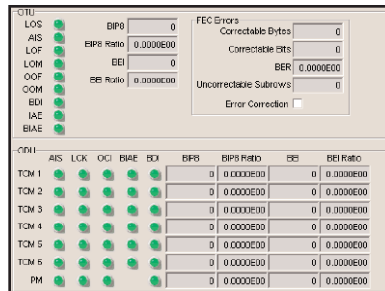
OTU
LOS
AIS
LOF
LOM
OOF
OOM
BDI
IAE
BIAE

BIP8 0
BIP8 Ratio 0.0000E00
BEI 0
BEI Ratio 0.0000E00

FEC Errors
Correctable Bytes 0
Correctable Bits 0
BER 0.0000E00
Uncorrectable Subrows 0
Error Correction

ODU

| | AIS | LCK | OCI | BIAE | BDI | BIP8 | BIP8 Ratio | BEI | BEI Ratio |
|---|---|---|---|---|---|---|---|---|---|
| TCM 1 | | | | | | 0 | 0.0000E00 | 0 | 0.0000E00 |
| TCM 2 | | | | | | 0 | 0.0000E00 | 0 | 0.0000E00 |
| TCM 3 | | | | | | 0 | 0.0000E00 | 0 | 0.0000E00 |
| TCM 4 | | | | | | 0 | 0.0000E00 | 0 | 0.0000E00 |
| TCM 5 | | | | | | 0 | 0.0000E00 | 0 | 0.0000E00 |
| TCM 6 | | | | | | 0 | 0.0000E00 | 0 | 0.0000E00 |
| PM | | | | | | 0 | 0.0000E00 | 0 | 0.0000E00 |